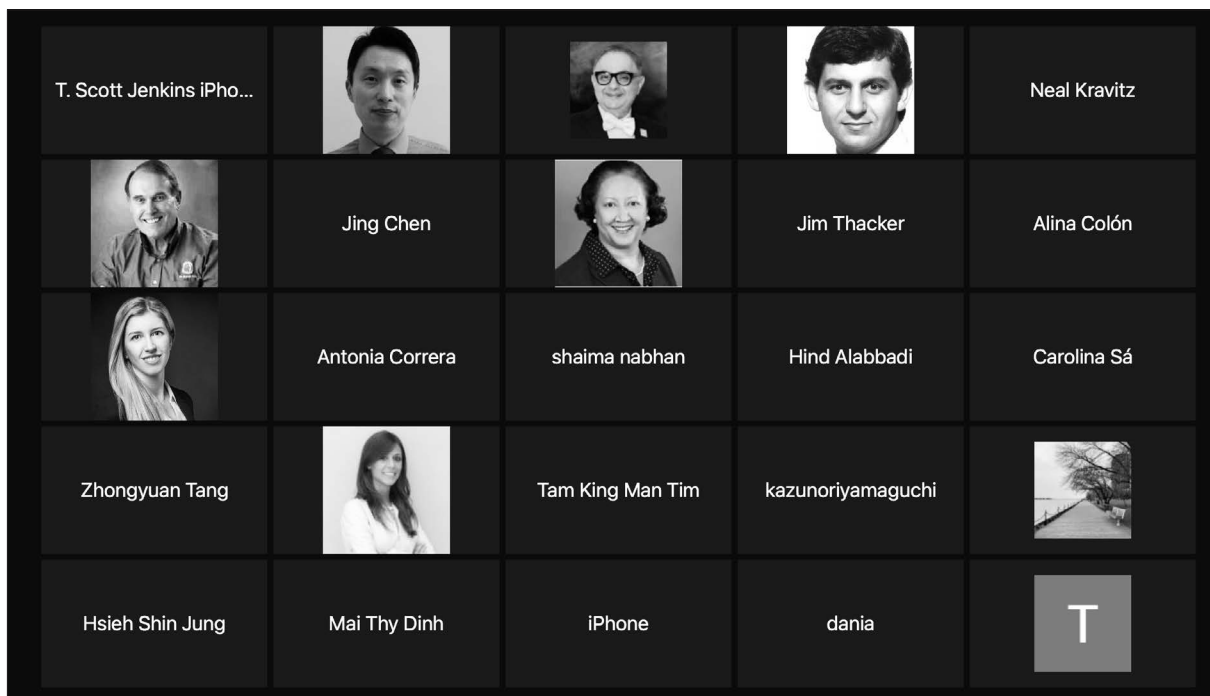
T. Scott Jenkins iPho...

Neal Kravitz

Jing Chen

Jim Thacker

Alina Colón

Antonia Correra

shaima nabhan

Hind Alabbadi

Carolina Sá

Zhongyuan Tang

Tam King Man Tim

kazunoriyamaguchi

Hsieh Shin Jung

Mai Thy Dinh

iPhone

dania

T